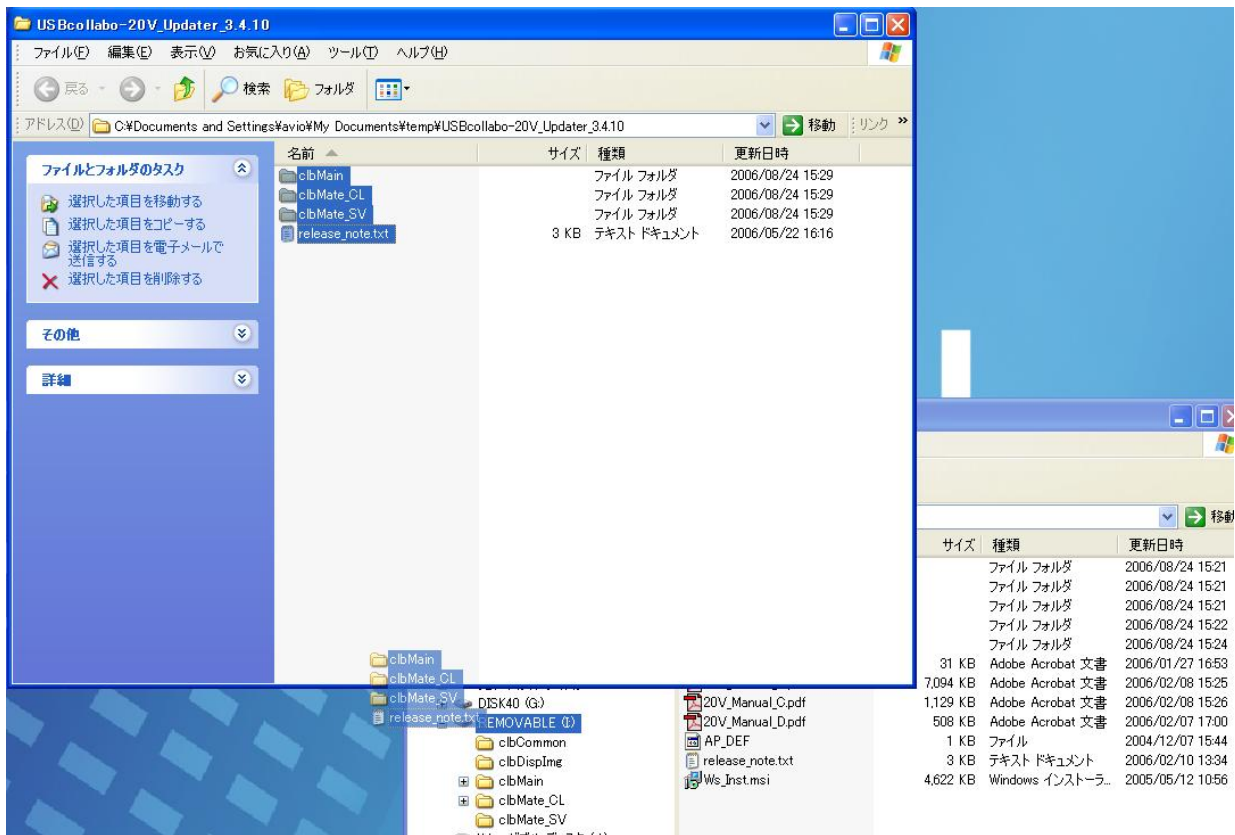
USBcollabo-20V_Updater_3.4.10

ファイル(F) 編集(E) 表示(V) お気に入り(A) ツール(T) ヘルプ(H)

戻る 検索 フォルダ

アドレス(D) C:¥Documents and Settings¥avio¥My Documents¥temp¥USBcollabo-20V_Updater_3.4.10 移動 リンク »

ファイルとフォルダのタスク

選択した項目を移動する
選択した項目をコピーする
選択した項目を電子メールで送信する
選択した項目を削除する

その他

詳細

| 名前 | サイズ | 種類 | 更新日時 |
|---|---|---|---|
| clbMain | | ファイル フォルダ | 2006/08/24 15:29 |
| clbMate_CL | | ファイル フォルダ | 2006/08/24 15:29 |
| clbMate_SV | | ファイル フォルダ | 2006/08/24 15:29 |
| release_note.txt | 3 KB | テキスト ドキュメント | 2006/05/22 16:16 |

clbMain
clbMate_CL
clbMate_SV
release_note.txt

DISK40 (G:)
REMOVABLE (I:)
clbCommon
clbDispImg
clbMain
clbMate_CL
clbMate_SV

移動

| 名前 | サイズ | 種類 | 更新日時 |
|---|---|---|---|
| | | ファイル フォルダ | 2006/08/24 15:21 |
| | | ファイル フォルダ | 2006/08/24 15:21 |
| | | ファイル フォルダ | 2006/08/24 15:21 |
| | | ファイル フォルダ | 2006/08/24 15:22 |
| | | ファイル フォルダ | 2006/08/24 15:24 |
| | 31 KB | Adobe Acrobat 文書 | 2006/01/27 16:53 |
| | 7,094 KB | Adobe Acrobat 文書 | 2006/02/08 15:25 |
| 20V_Manual_C.pdf | 1,129 KB | Adobe Acrobat 文書 | 2006/02/08 15:26 |
| 20V_Manual_D.pdf | 508 KB | Adobe Acrobat 文書 | 2006/02/07 17:00 |
| AP_DEF | 1 KB | ファイル | 2004/12/07 15:44 |
| release_note.txt | 3 KB | テキスト ドキュメント | 2006/02/10 13:34 |
| Ws_Inst.msi | 4,622 KB | Windows インストーラ... | 2005/05/12 10:56 |